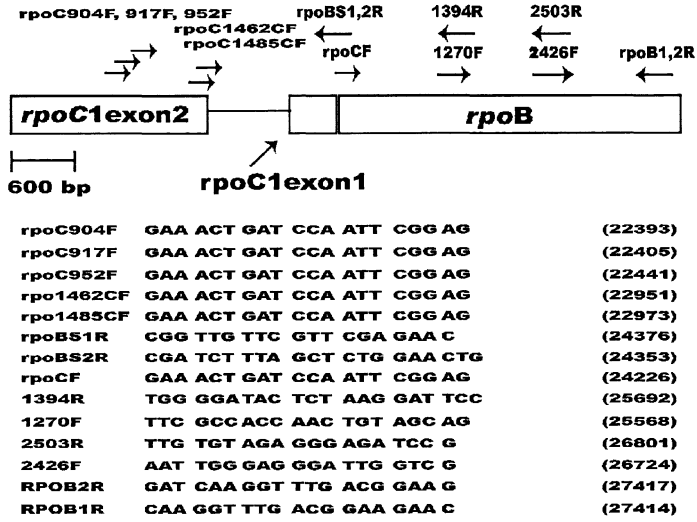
rpoC904F, 917F, 952F
rpoC1462CF
rpoC1485CF
rpoBS1,2R
rpoCF
1394R
1270F
2503R
2426F
rpoB1,2R

rpoC1exon2
rpoB
600 bp
rpoC1exon1

| | | |
|---|---|---|
| rpoC904F | GAA ACT GAT CCA ATT CGG AG | (22393) |
| rpoC917F | GAA ACT GAT CCA ATT CGG AG | (22405) |
| rpoC952F | GAA ACT GAT CCA ATT CGG AG | (22441) |
| rpo1462CF | GAA ACT GAT CCA ATT CGG AG | (22951) |
| rpo1485CF | GAA ACT GAT CCA ATT CGG AG | (22973) |
| rpoBS1R | CGG TTG TTC GTT CGA GAA C | (24376) |
| rpoBS2R | CGA TCT TTA GCT CTG GAA CTG | (24353) |
| rpoCF | GAA ACT GAT CCA ATT CGG AG | (24226) |
| 1394R | TGG GGA TAC TCT AAG GAT TCC | (25692) |
| 1270F | TTC GCC ACC AAC TGT AGC AG | (25568) |
| 2503R | TTG TGT AGA GGG AGA TCC G | (26801) |
| 2426F | AAT TGG GAG GGA TTG GTC G | (26724) |
| RPOB2R | GAT CAA GGT TTG ACG GAA G | (27417) |
| RPOB1R | CAA GGT TTG ACG GAA GAA C | (27414) |